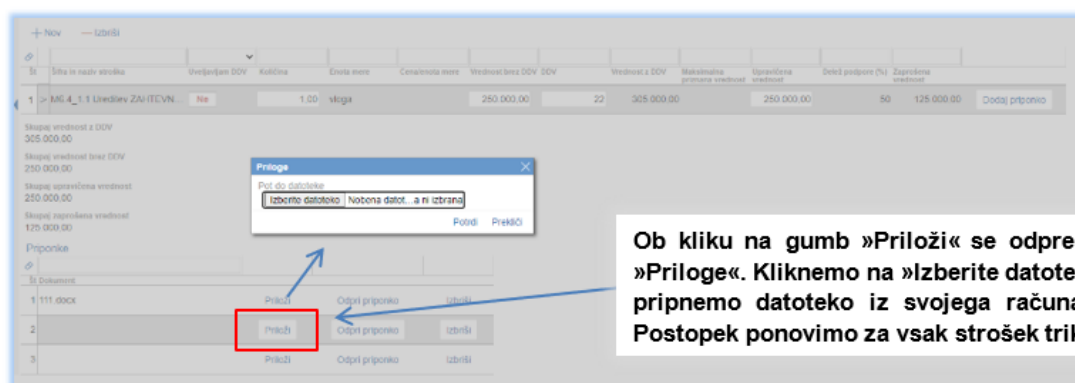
+ Nov — Izbriši

| Št. | Šifra in naziv stroška | Uveljavljam DDV | Količina | Enota mere | Cena/enota mere | Vrednost brez DDV | DDV | Vrednost z DDV | Maksimalna primerna vrednost | Upravičena vrednost | Delež podpore (%) | Zaprošena vrednost | |
|---|---|---|---|---|---|---|---|---|---|---|---|---|---|
| 1 | > M6.4_1.1 Ureditev ZAŠČITEVN... | Ne | 1,00 | sloga | | 250.000,00 | 22 | 305.000,00 | | 250.000,00 | 50 | 125.000,00 | Dodaj priponko |

Skupaj vrednost z DDV
305.000,00
Skupaj vrednost brez DDV
250.000,00
Skupaj upravičena vrednost
250.000,00
Skupaj zaprošena vrednost
125.000,00

Priponke

| Št. | Dokument | | | |
|---|---|---|---|---|
| 1 | 111.docx | Priloži | Odpri priponko | Izbriši |
| 2 | | Priloži | Odpri priponko | Izbriši |
| 3 | | Priloži | Odpri priponko | Izbriši |

Priloge
Pot do datoteke
Izberite datoteko Nobena datot...a ni izbrana
Potrdi Prekliči

Ob kliku na gumb »Priloži« se odpre »Priloge«. Kliknemo na »Izberite datote pripnemo datoteko iz svojega računa Postopek ponovimo za vsak strošek tril